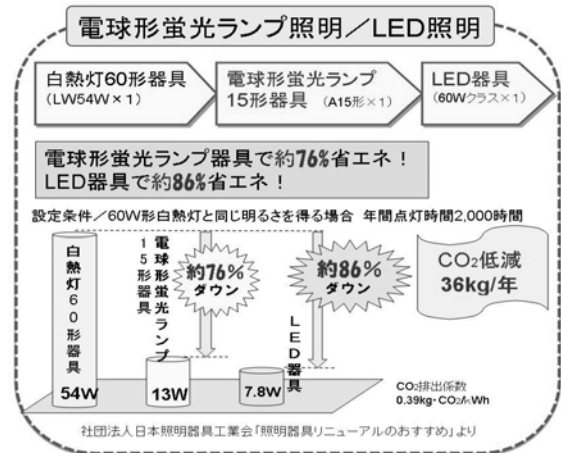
電球形蛍光ランプ照明／LED照明

白熱灯60形器具
(LW54W×1)

電球形蛍光ランプ
15形器具 (A15形×1)

LED器具
(60Wクラス×1)

電球形蛍光ランプ器具で約76%省エネ！
LED器具で約86%省エネ！

設定条件／60W形白熱灯と同じ明るさを得る場合 年間点灯時間2,000時間

白熱灯60形器具

電球形蛍光ランプ15形器具

約76% ダウン

約86% ダウン

LED器具

$CO_2$低減
36kg/年

54W

13W

7.8W

$CO_2$排出係数
0.39kg・$CO_2$/kWh

社団法人日本照明器具工業会「照明器具リニューアルのおすすめ」より